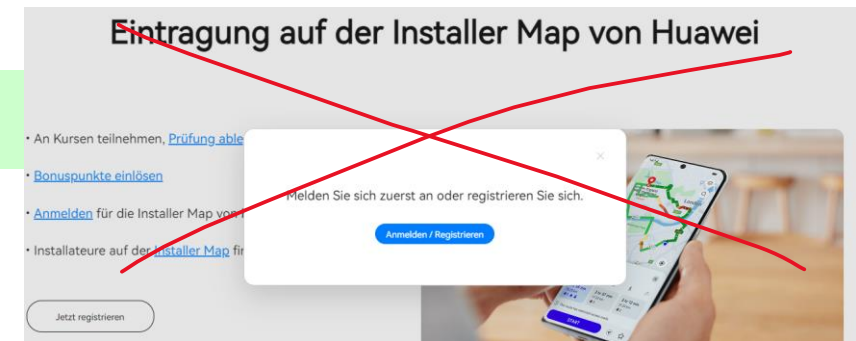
Eintragung auf der Installer Map von Huawei

• An Kursen teilnehmen, Prüfung able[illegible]

• Bonuspunkte einlösen

• Anmelden für die Installer Map vo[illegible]

• Installateure auf der Installer Map fi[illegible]

Jetzt registrieren

×

Melden Sie sich zuerst an oder registrieren Sie sich.

Anmelden / Registrieren

START